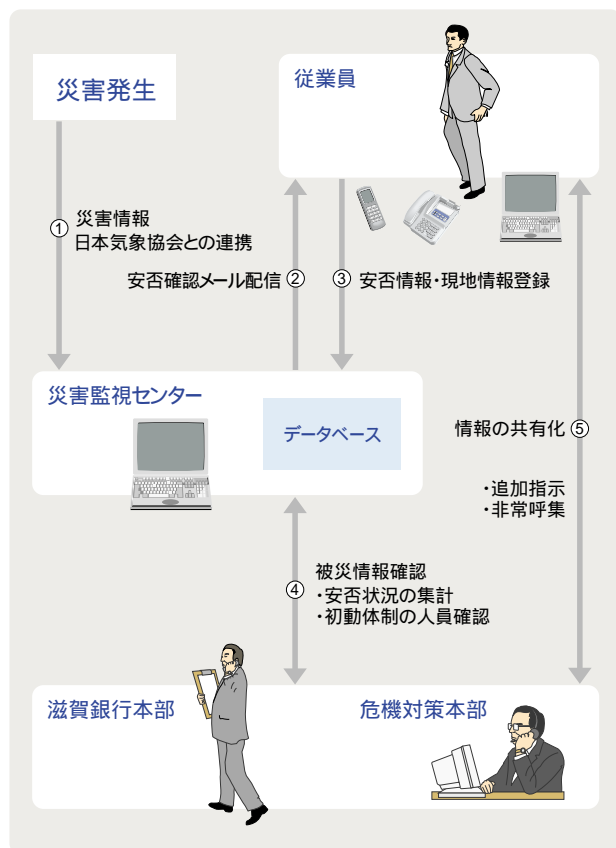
災害発生

従業員

① 災害情報
日本気象協会との連携

安否確認メール配信 ②

③ 安否情報・現地情報登録

災害監視センター

データベース

情報の共有化 ⑤

・追加指示
・非常呼集

④ 被災情報確認
・安否状況の集計
・初動体制の人員確認

滋賀銀行本部

危機対策本部